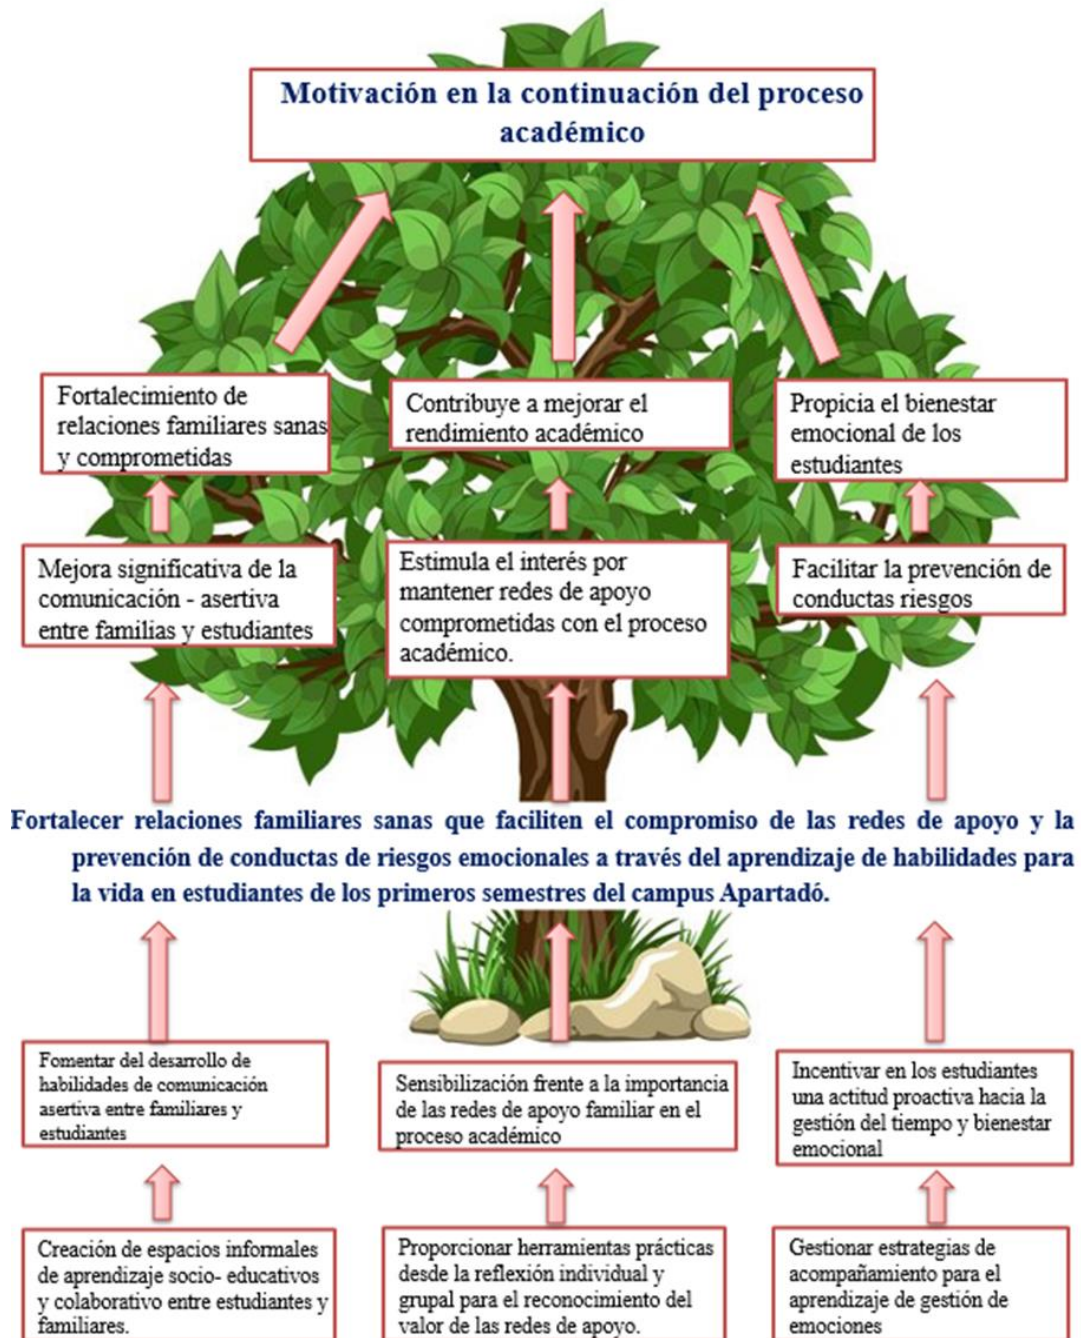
Motivación en la continuación del proceso académico

Fortalecimiento de relaciones familiares sanas y comprometidas

Contribuye a mejorar el rendimiento académico

Propicia el bienestar emocional de los estudiantes

Mejora significativa de la comunicación - asertiva entre familias y estudiantes

Estimula el interés por mantener redes de apoyo comprometidas con el proceso académico.

Facilitar la prevención de conductas riesgos

Fortalecer relaciones familiares sanas que faciliten el compromiso de las redes de apoyo y la prevención de conductas de riesgos emocionales a través del aprendizaje de habilidades para la vida en estudiantes de los primeros semestres del campus Apartadó.

Fomentar del desarrollo de habilidades de comunicación asertiva entre familiares y estudiantes

Sensibilización frente a la importancia de las redes de apoyo familiar en el proceso académico

Incentivar en los estudiantes una actitud proactiva hacia la gestión del tiempo y bienestar emocional

Creación de espacios informales de aprendizaje socio- educativos y colaborativo entre estudiantes y familiares.

Proporcionar herramientas prácticas desde la reflexión individual y grupal para el reconocimiento del valor de las redes de apoyo.

Gestionar estrategias de acompañamiento para el aprendizaje de gestión de emociones